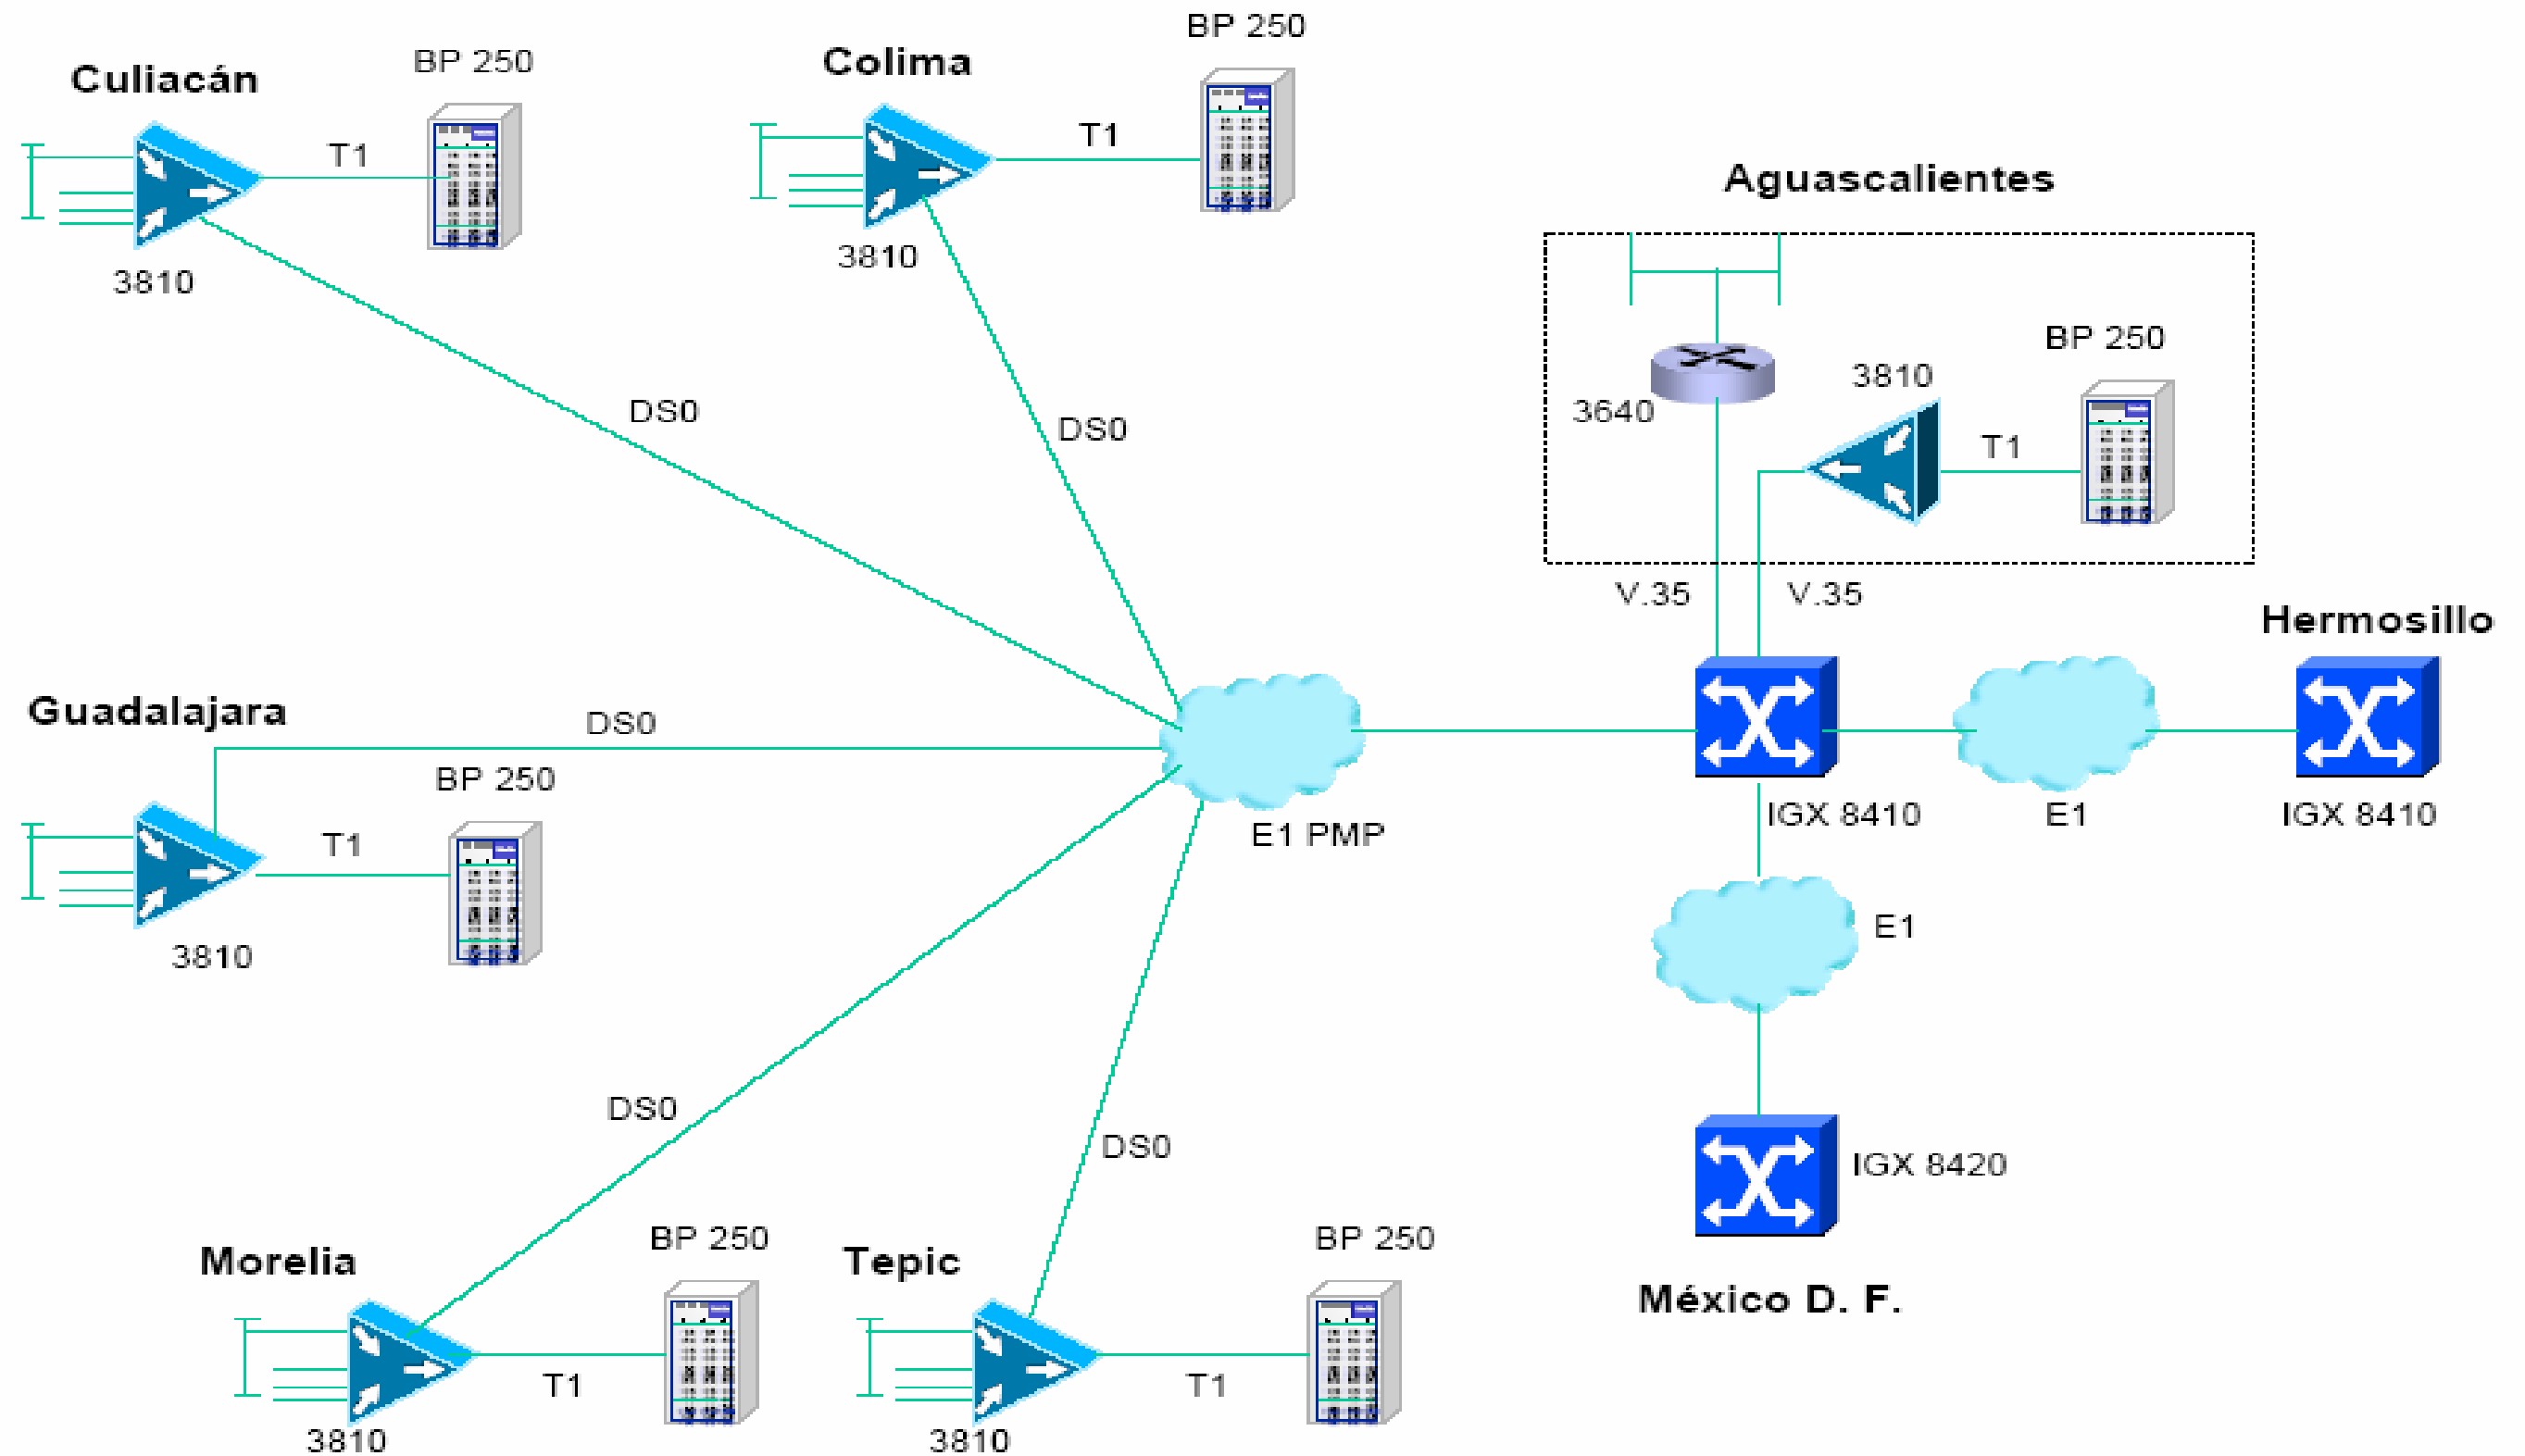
Culiacán
BP 250
T1
3810

Colima
BP 250
T1
3810

Aguascalientes
3640
3810
BP 250
T1
V.35
V.35

DS0
DS0

Hermosillo
IGX 8410
E1
IGX 8410

Guadalajara
DS0
BP 250
T1
3810

E1 PMP

E1

DS0
DS0

IGX 8420
México D. F.

Morelia
BP 250
T1
3810

Tepic
BP 250
T1
3810